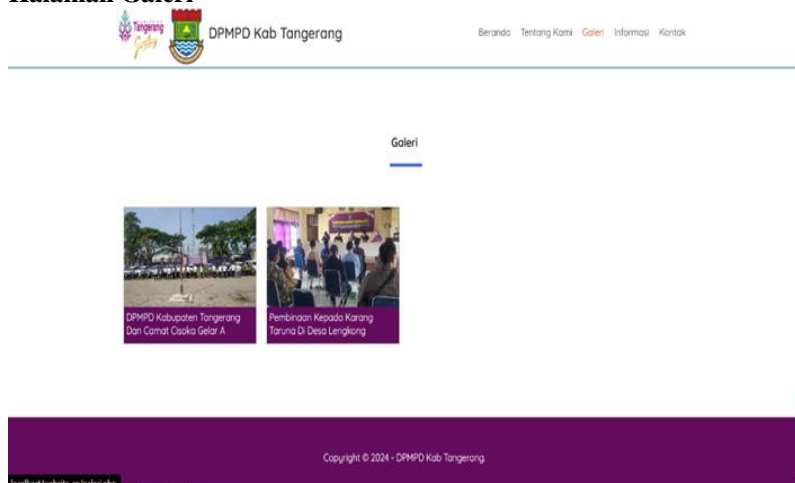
Halaman Galeri

Tangerang Gemilang

DPMPD Kab Tangerang

Beranda Tentang Kami Galeri Informasi Kontak

Galeri

DPMPD Kabupaten Tangerang Dan Camat Cisoka Gelar A

Pembinaan Kepada Karang Taruna Di Desa Lengkong

Copyright © 2024 - DPMPD Kab Tangerang.

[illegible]